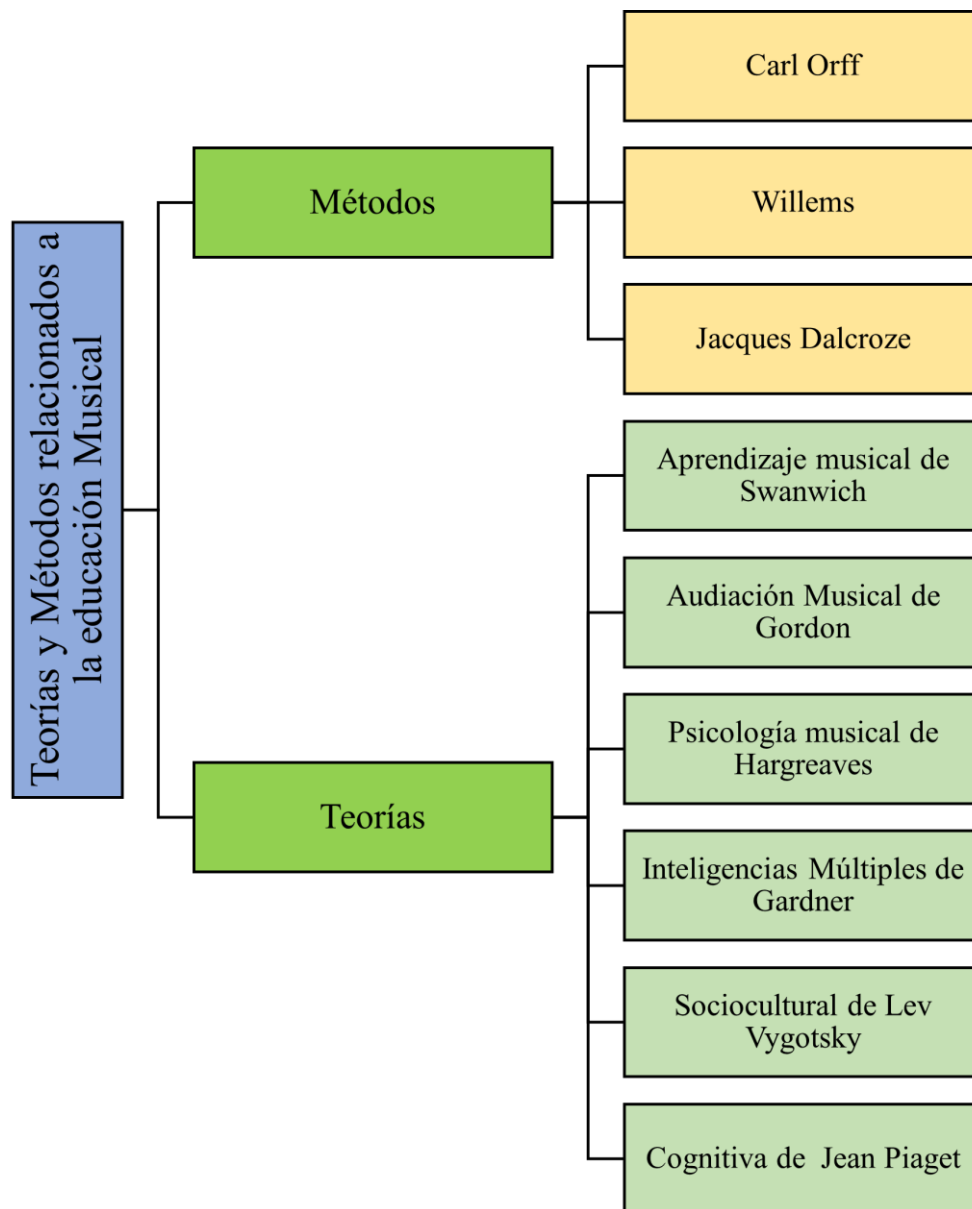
Teorías y Métodos relacionados a la educación Musical

Métodos

Carl Orff

Willems

Jacques Dalcroze

Teorías

Aprendizaje musical de Swanwich

Audiación Musical de Gordon

Psicología musical de Hargreaves

Inteligencias Múltiples de Gardner

Sociocultural de Lev Vygotsky

Cognitiva de Jean Piaget